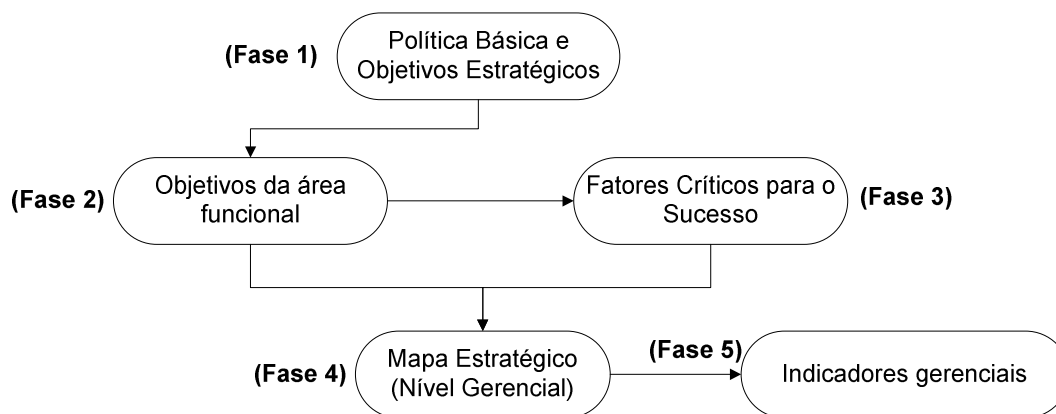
(Fase 1)
Política Básica e Objetivos Estratégicos

(Fase 2)
Objetivos da área funcional

Fatores Críticos para o Sucesso
(Fase 3)

(Fase 4)
Mapa Estratégico (Nível Gerencial)

(Fase 5)
Indicadores gerenciais